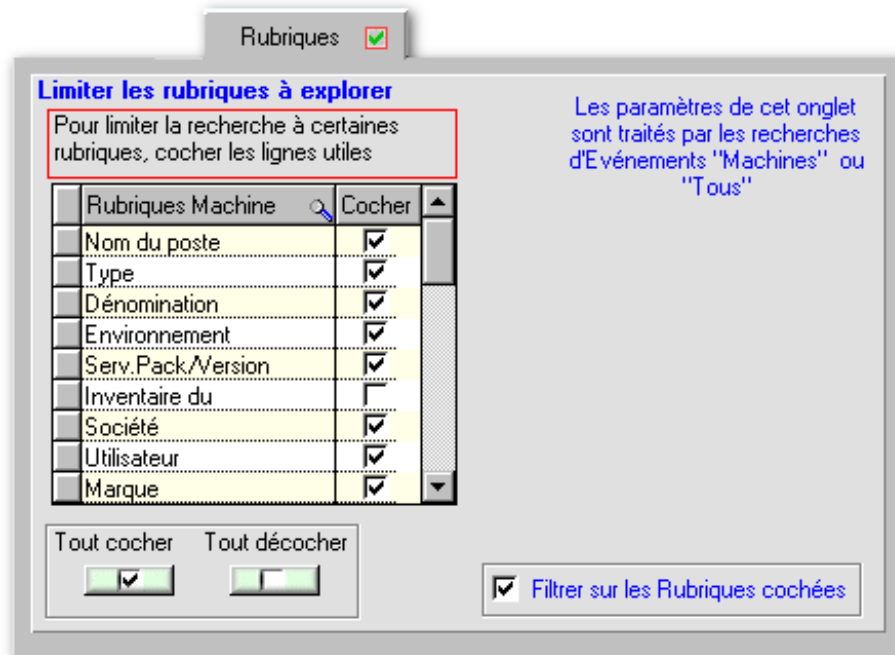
Rubriques

Limiter les rubriques à explorer

Pour limiter la recherche à certaines rubriques, cocher les lignes utiles

Les paramètres de cet onglet sont traités par les recherches d'Evénements "Machines" ou "Tous"

| Rubriques Machine | Cocher |
|---|---|
| Nom du poste | ☑ |
| Type | ☑ |
| Dénomination | ☑ |
| Environnement | ☑ |
| Serv.Pack/Version | ☑ |
| Inventaire du | ☐ |
| Société | ☑ |
| Utilisateur | ☑ |
| Marque | ☑ |

Tout cocher
Tout décocher

Filtrer sur les Rubriques cochées